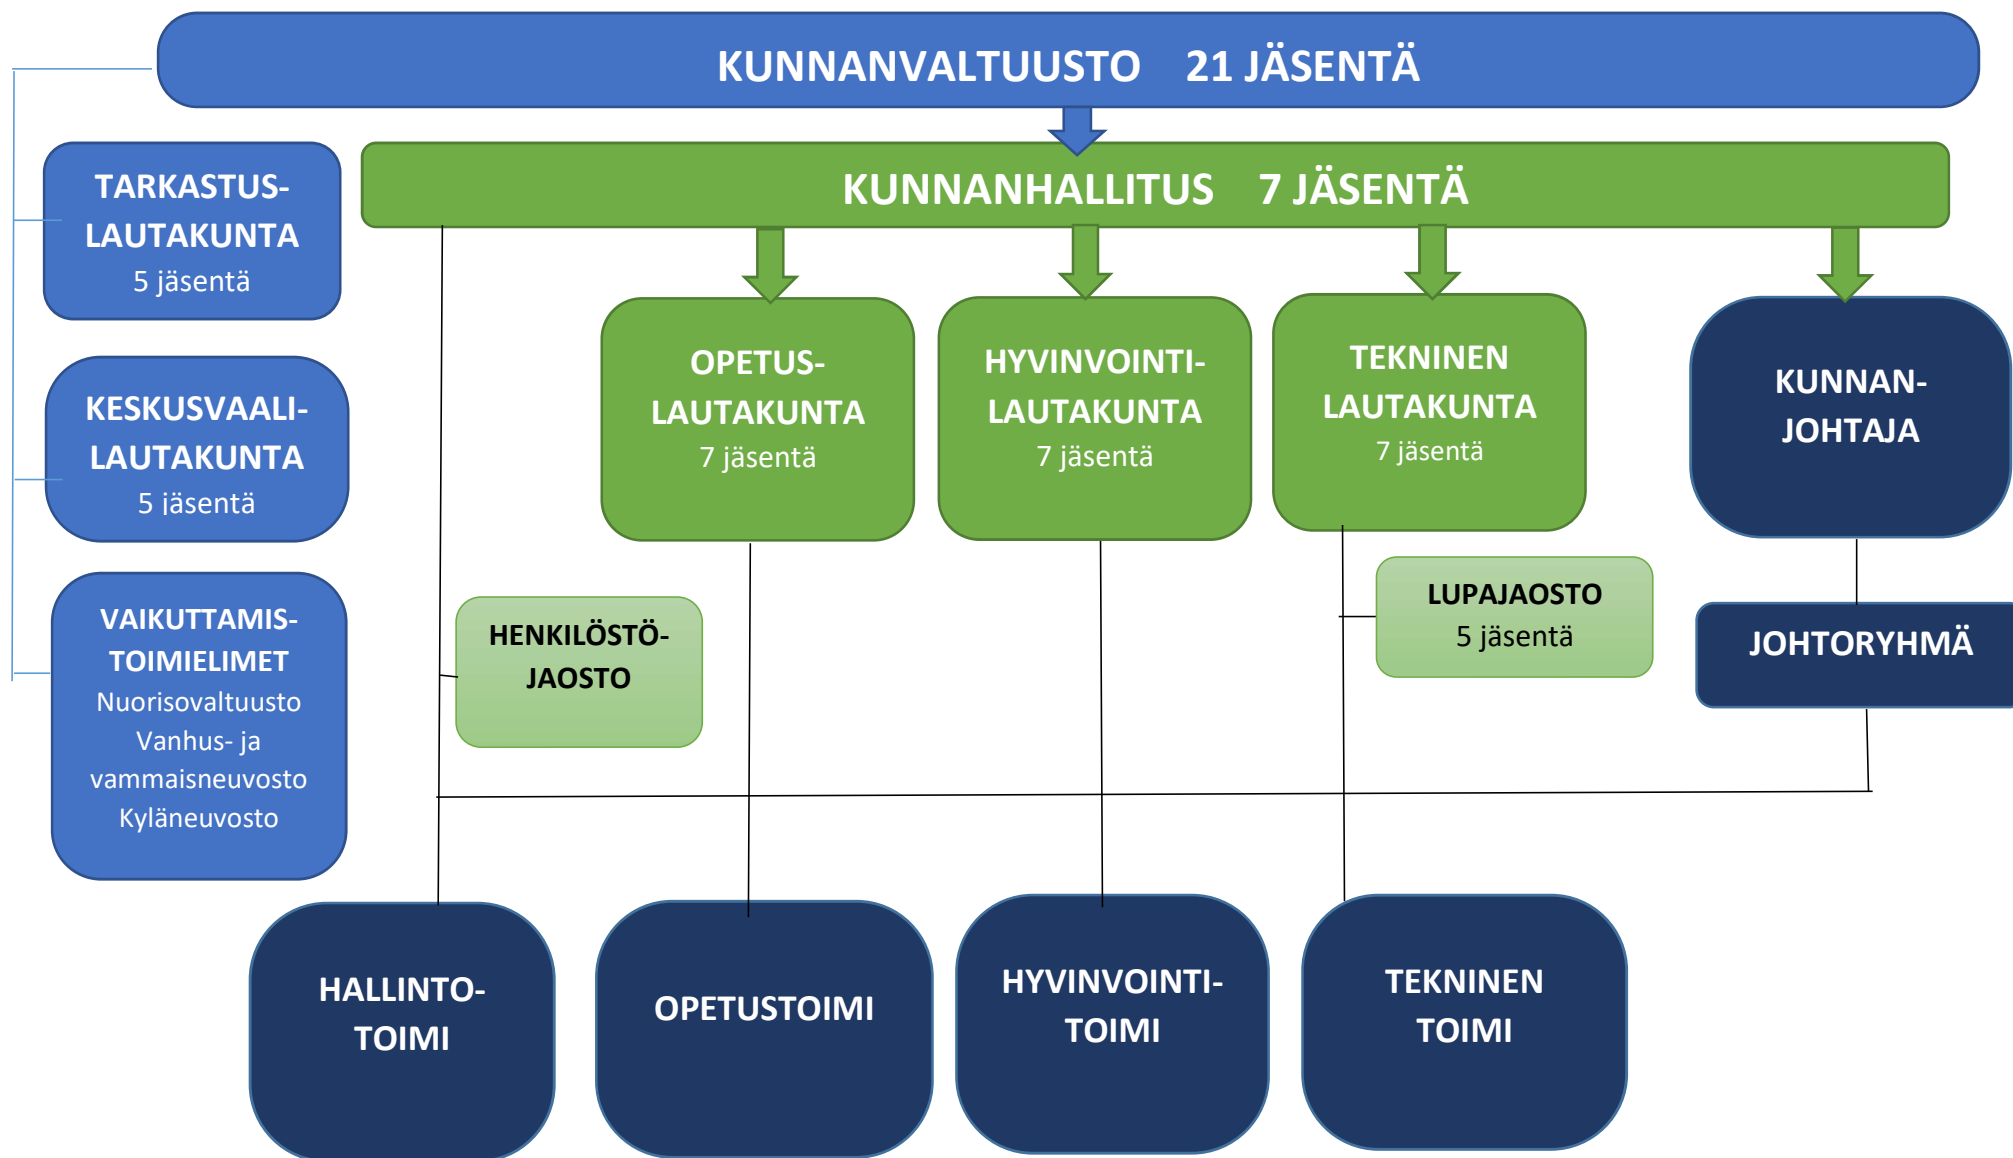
KUNNANVALTUUSTO 21 JÄSENTÄ

KUNNANHALLITUS 7 JÄSENTÄ

TARKASTUSLAUTAKUNTA
5 jäsentä

KESKUSVAALILAUTAKUNTA
5 jäsentä

VAIKUTTAMISTOIMIELIMET
Nuorisovaltuusto
Vanhus- ja vammaisneuvosto
Kyläneuvosto

OPETUSLAUTAKUNTA
7 jäsentä

HYVINVOINTILAUTAKUNTA
7 jäsentä

TEKNINEN LAUTAKUNTA
7 jäsentä

KUNNANJOHTAJA

HENKILÖSTÖJAOSTO

LUPAJAOSTO
5 jäsentä

JOHTORYHMÄ

HALLINTOTOIMI

OPETUSTOIMI

HYVINVOINTITOIMI

TEKNINEN TOIMI